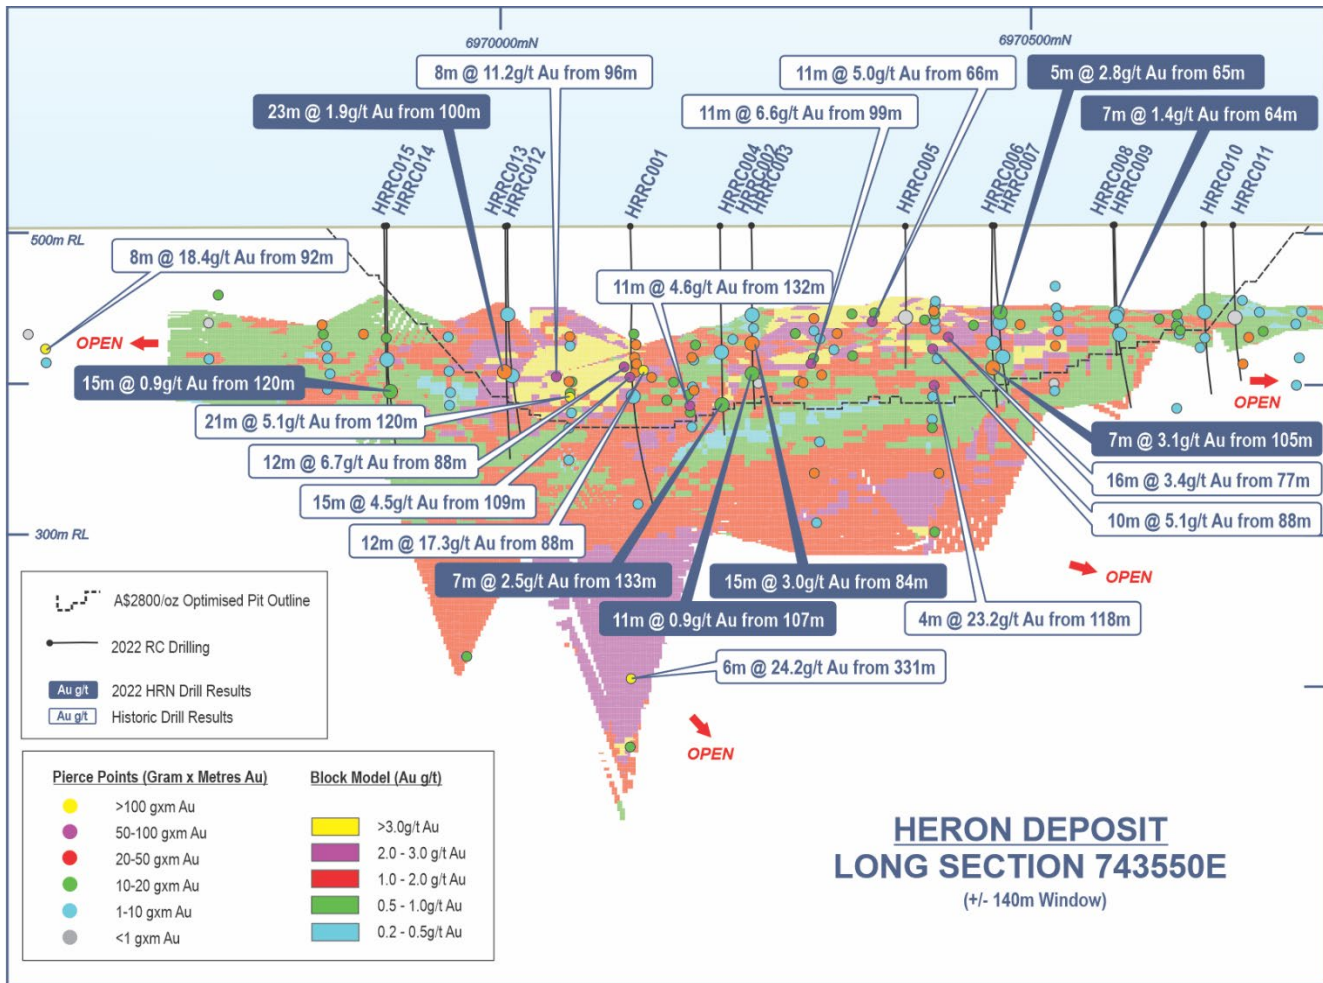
6970000mN

6970500mN

8m @ 11.2g/t Au from 96m

11m @ 5.0g/t Au from 66m

5m @ 2.8g/t Au from 65m

23m @ 1.9g/t Au from 100m

11m @ 6.6g/t Au from 99m

7m @ 1.4g/t Au from 64m

HRRC015
HRRC014
HRRC013
HRRC012
HRRC001
HRRC004
HRRC002
HRRC003
HRRC005
HRRC006
HRRC007
HRRC008
HRRC009
HRRC010
HRRC011

500m RL

8m @ 18.4g/t Au from 92m

11m @ 4.6g/t Au from 132m

OPEN

15m @ 0.9g/t Au from 120m

OPEN

21m @ 5.1g/t Au from 120m

7m @ 3.1g/t Au from 105m

12m @ 6.7g/t Au from 88m

16m @ 3.4g/t Au from 77m

15m @ 4.5g/t Au from 109m

10m @ 5.1g/t Au from 88m

300m RL

12m @ 17.3g/t Au from 88m

OPEN

7m @ 2.5g/t Au from 133m

15m @ 3.0g/t Au from 84m

A$2800/oz Optimised Pit Outline

11m @ 0.9g/t Au from 107m

4m @ 23.2g/t Au from 118m

2022 RC Drilling

6m @ 24.2g/t Au from 331m

Au g/t 2022 HRN Drill Results

Au g/t Historic Drill Results

OPEN

Pierce Points (Gram x Metres Au)
>100 gxm Au
50-100 gxm Au
20-50 gxm Au
10-20 gxm Au
1-10 gxm Au
<1 gxm Au

Block Model (Au g/t)
>3.0g/t Au
2.0 - 3.0 g/t Au
1.0 - 2.0 g/t Au
0.5 - 1.0g/t Au
0.2 - 0.5g/t Au

HERON DEPOSIT
LONG SECTION 743550E
(+/- 140m Window)